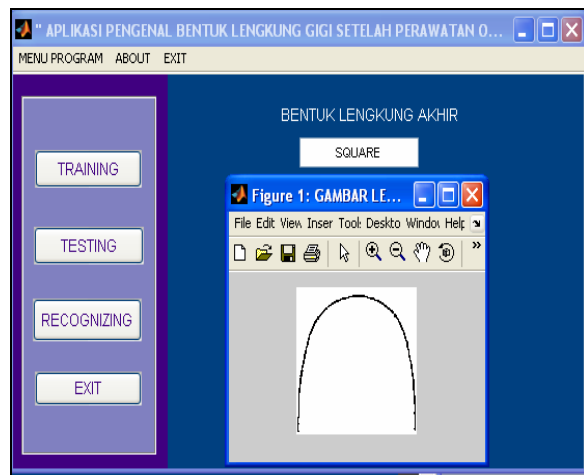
" APLIKASI PENGENAL BENTUK LENGKUNG GIGI SETELAH PERAWATAN O...

MENU PROGRAM ABOUT EXIT

TRAINING

TESTING

RECOGNIZING

EXIT

BENTUK LENGKUNG AKHIR

SQUARE

Figure 1: GAMBAR LE...

File Edit View Inser Tool Deskto Windo Help